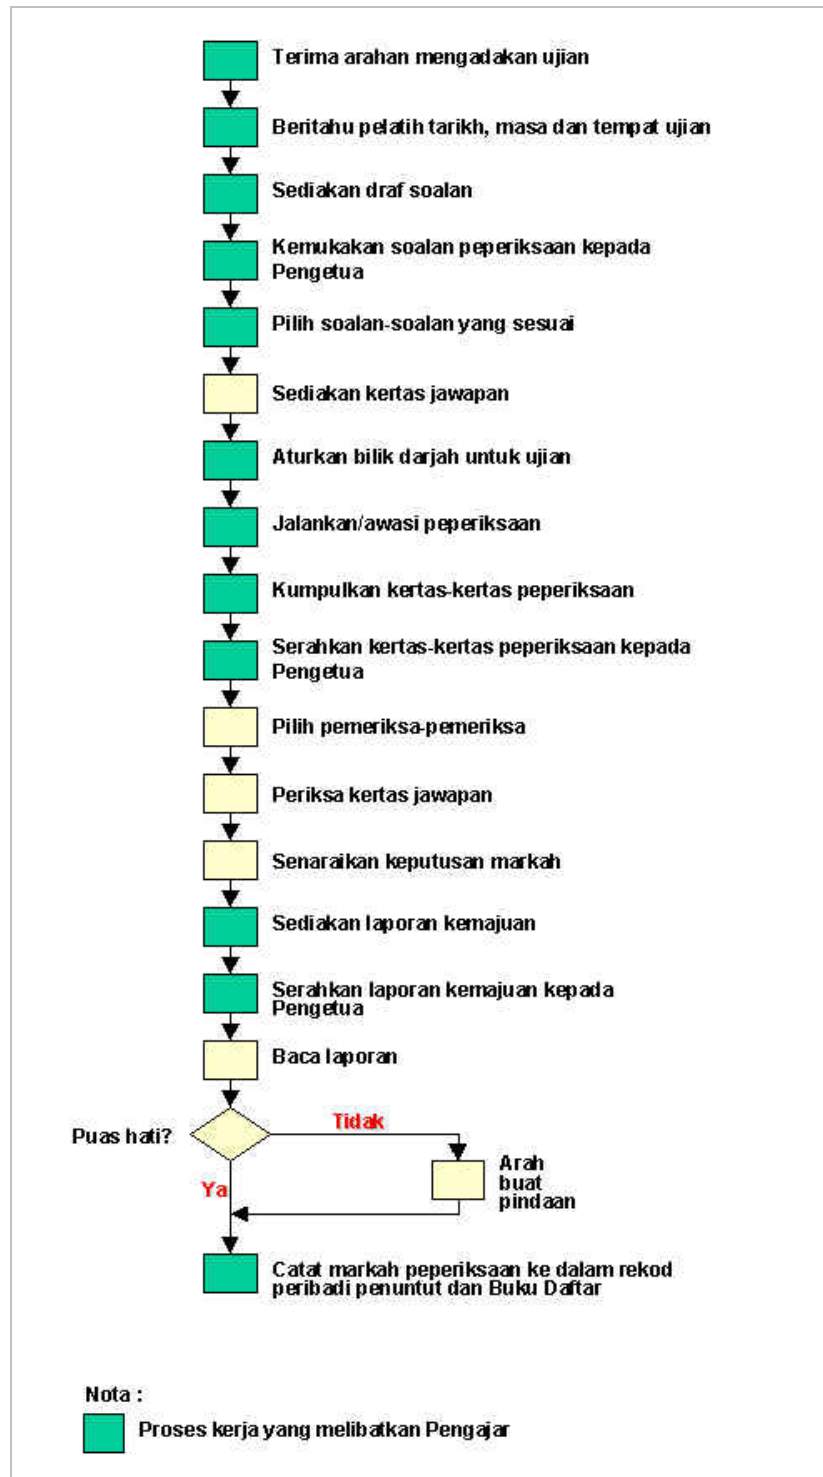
Terima arahan mengadakan ujian

Beritahu pelatih tarikh, masa dan tempat ujian

Sediakan draf soalan

Kemukakan soalan peperiksaan kepada Pengetua

Pilih soalan-soalan yang sesuai

Sediakan kertas jawapan

Aturkan bilik darjah untuk ujian

Jalankan/awasi peperiksaan

Kumpulkan kertas-kertas peperiksaan

Serahkan kertas-kertas peperiksaan kepada Pengetua

Pilih pemeriksa-pemeriksa

Periksa kertas jawapan

Senaraikan keputusan markah

Sediakan laporan kemajuan

Serahkan laporan kemajuan kepada Pengetua

Baca laporan

Puas hati?

Tidak

Arah buat pindaan

Ya

Catat markah peperiksaan ke dalam rekod peribadi penuntut dan Buku Daftar

Nota :

Proses kerja yang melibatkan Pengajar